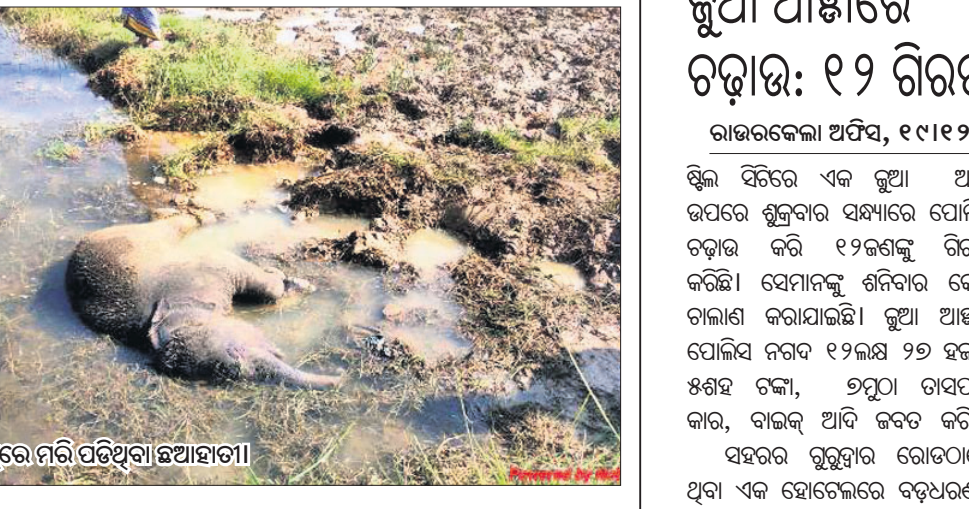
ୁରେ ମରି ପଡ଼ିଥିବା ଛୁଆହାତୀ।

Powered by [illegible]

ଜୁଆ ଆଡ୍ଡାରେ

ଚଢ଼ାଉ: ୧୨ ଗିର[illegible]

ରାଉରକେଲା ଅଫିସ, ୧୯।୧୨

ଷ୍ଟିଲ ସିଟିରେ ଏକ ଜୁଆ ଅ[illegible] ଉପରେ ଶୁକ୍ରବାର ସନ୍ଧ୍ୟାରେ ପୋଲି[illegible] ଚଢ଼ାଉ କରି ୧୨ଜଣଙ୍କୁ ଗିର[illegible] କରିଛି। ସେମାନଙ୍କୁ ଶନିବାର କୋ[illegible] ଚାଲାଣ କରାଯାଇଛି। ଜୁଆ ଆଡ୍ଡ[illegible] ପୋଲିସ ନଗଦ ୧୨ଲକ୍ଷ ୨୭ ହଜ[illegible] ୫ଶହ ଟଙ୍କା, ୭ମୁଠା ତାସପ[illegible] କାର, ବାଇକ୍ ଆଦି ଜବତ କରି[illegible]

ସହରର ଗୁରୁଦ୍ୱାର ରୋଡଠା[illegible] ଥିବା ଏକ ହୋଟେଲରେ ବଡ଼ଧରଣ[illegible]